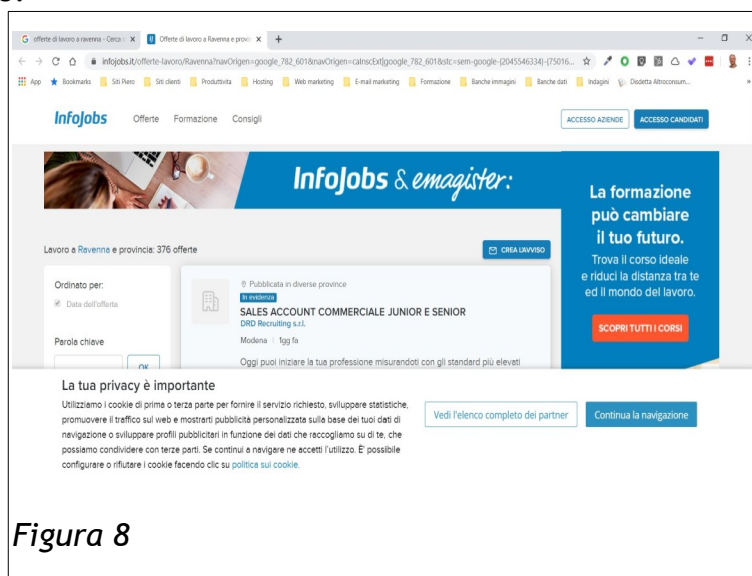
G offerte di lavoro a ravenna - Cerca c ×
Offerte di lavoro a Ravenna e provin ×
+

infojobs.it/offerte-lavoro/Ravenna?navOrigen=google_782_601&navOrigen=calnscExt|google_782_601&stc=sem-google-{2045546334}-{75016...

App Bookmarks Siti Piero Siti clienti Produttività Hosting Web marketing E-mail marketing Formazione Banche immagini Banche dati Indagini Disdetta Altroconsum...

InfoJobs Offerte Formazione Consigli ACCESSO AZIENDE ACCESSO CANDIDATI

InfoJobs & emagister:

La formazione può cambiare il tuo futuro.
Trova il corso ideale e riduci la distanza tra te ed il mondo del lavoro.
SCOPRI TUTTI I CORSI

Lavoro a Ravenna e provincia: 376 offerte
CREA L'AVVISO

Ordinato per:
Data dell'offerta

Parola chiave
OK

Pubblicata in diverse province
In evidenza
SALES ACCOUNT COMMERCIALE JUNIOR E SENIOR
DRD Recruiting s.r.l.
Modena | 1gg fa
Oggi puoi iniziare la tua professione misurandoti con gli standard più elevati

La tua privacy è importante
Utilizziamo i cookie di prima o terza parte per fornire il servizio richiesto, sviluppare statistiche, promuovere il traffico sul web e mostrarti pubblicità personalizzata sulla base dei tuoi dati di navigazione o sviluppare profili pubblicitari in funzione dei dati che raccogliamo su di te, che possiamo condividere con terze parti. Se continui a navigare ne accetti l'utilizzo. E' possibile configurare o rifiutare i cookie facendo clic su politica sui cookie.

Vedi l'elenco completo dei partner
Continua la navigazione

Figura 8